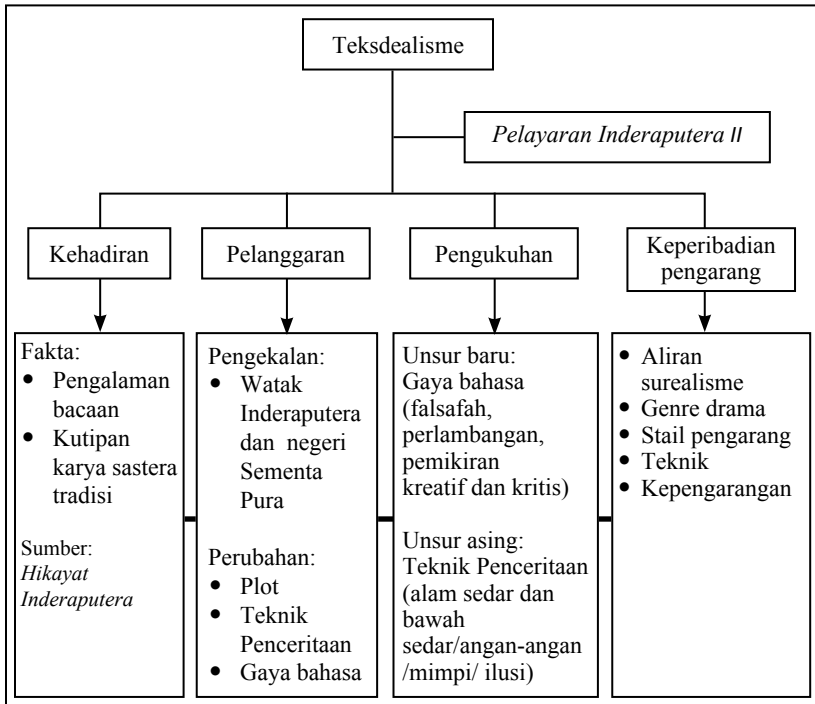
Teksdealisme

*Pelayaran Inderaputera II*

Kehadiran

Pelanggaran

Pengukuhan

Keperibadian pengarang

Fakta:
- Pengalaman bacaan
- Kutipan karya sastera tradisi

Sumber: *Hikayat Inderaputera*

Pengekalan:
- Watak Inderaputera dan negeri Sementa Pura

Perubahan:
- Plot
- Teknik Penceritaan
- Gaya bahasa

Unsur baru: Gaya bahasa (falsafah, perlambangan, pemikiran kreatif dan kritis)

Unsur asing: Teknik Penceritaan (alam sedar dan bawah sedar/angan-angan /mimpi/ ilusi)

- Aliran surealisme
- Genre drama
- Stail pengarang
- Teknik
- Kepengarangan